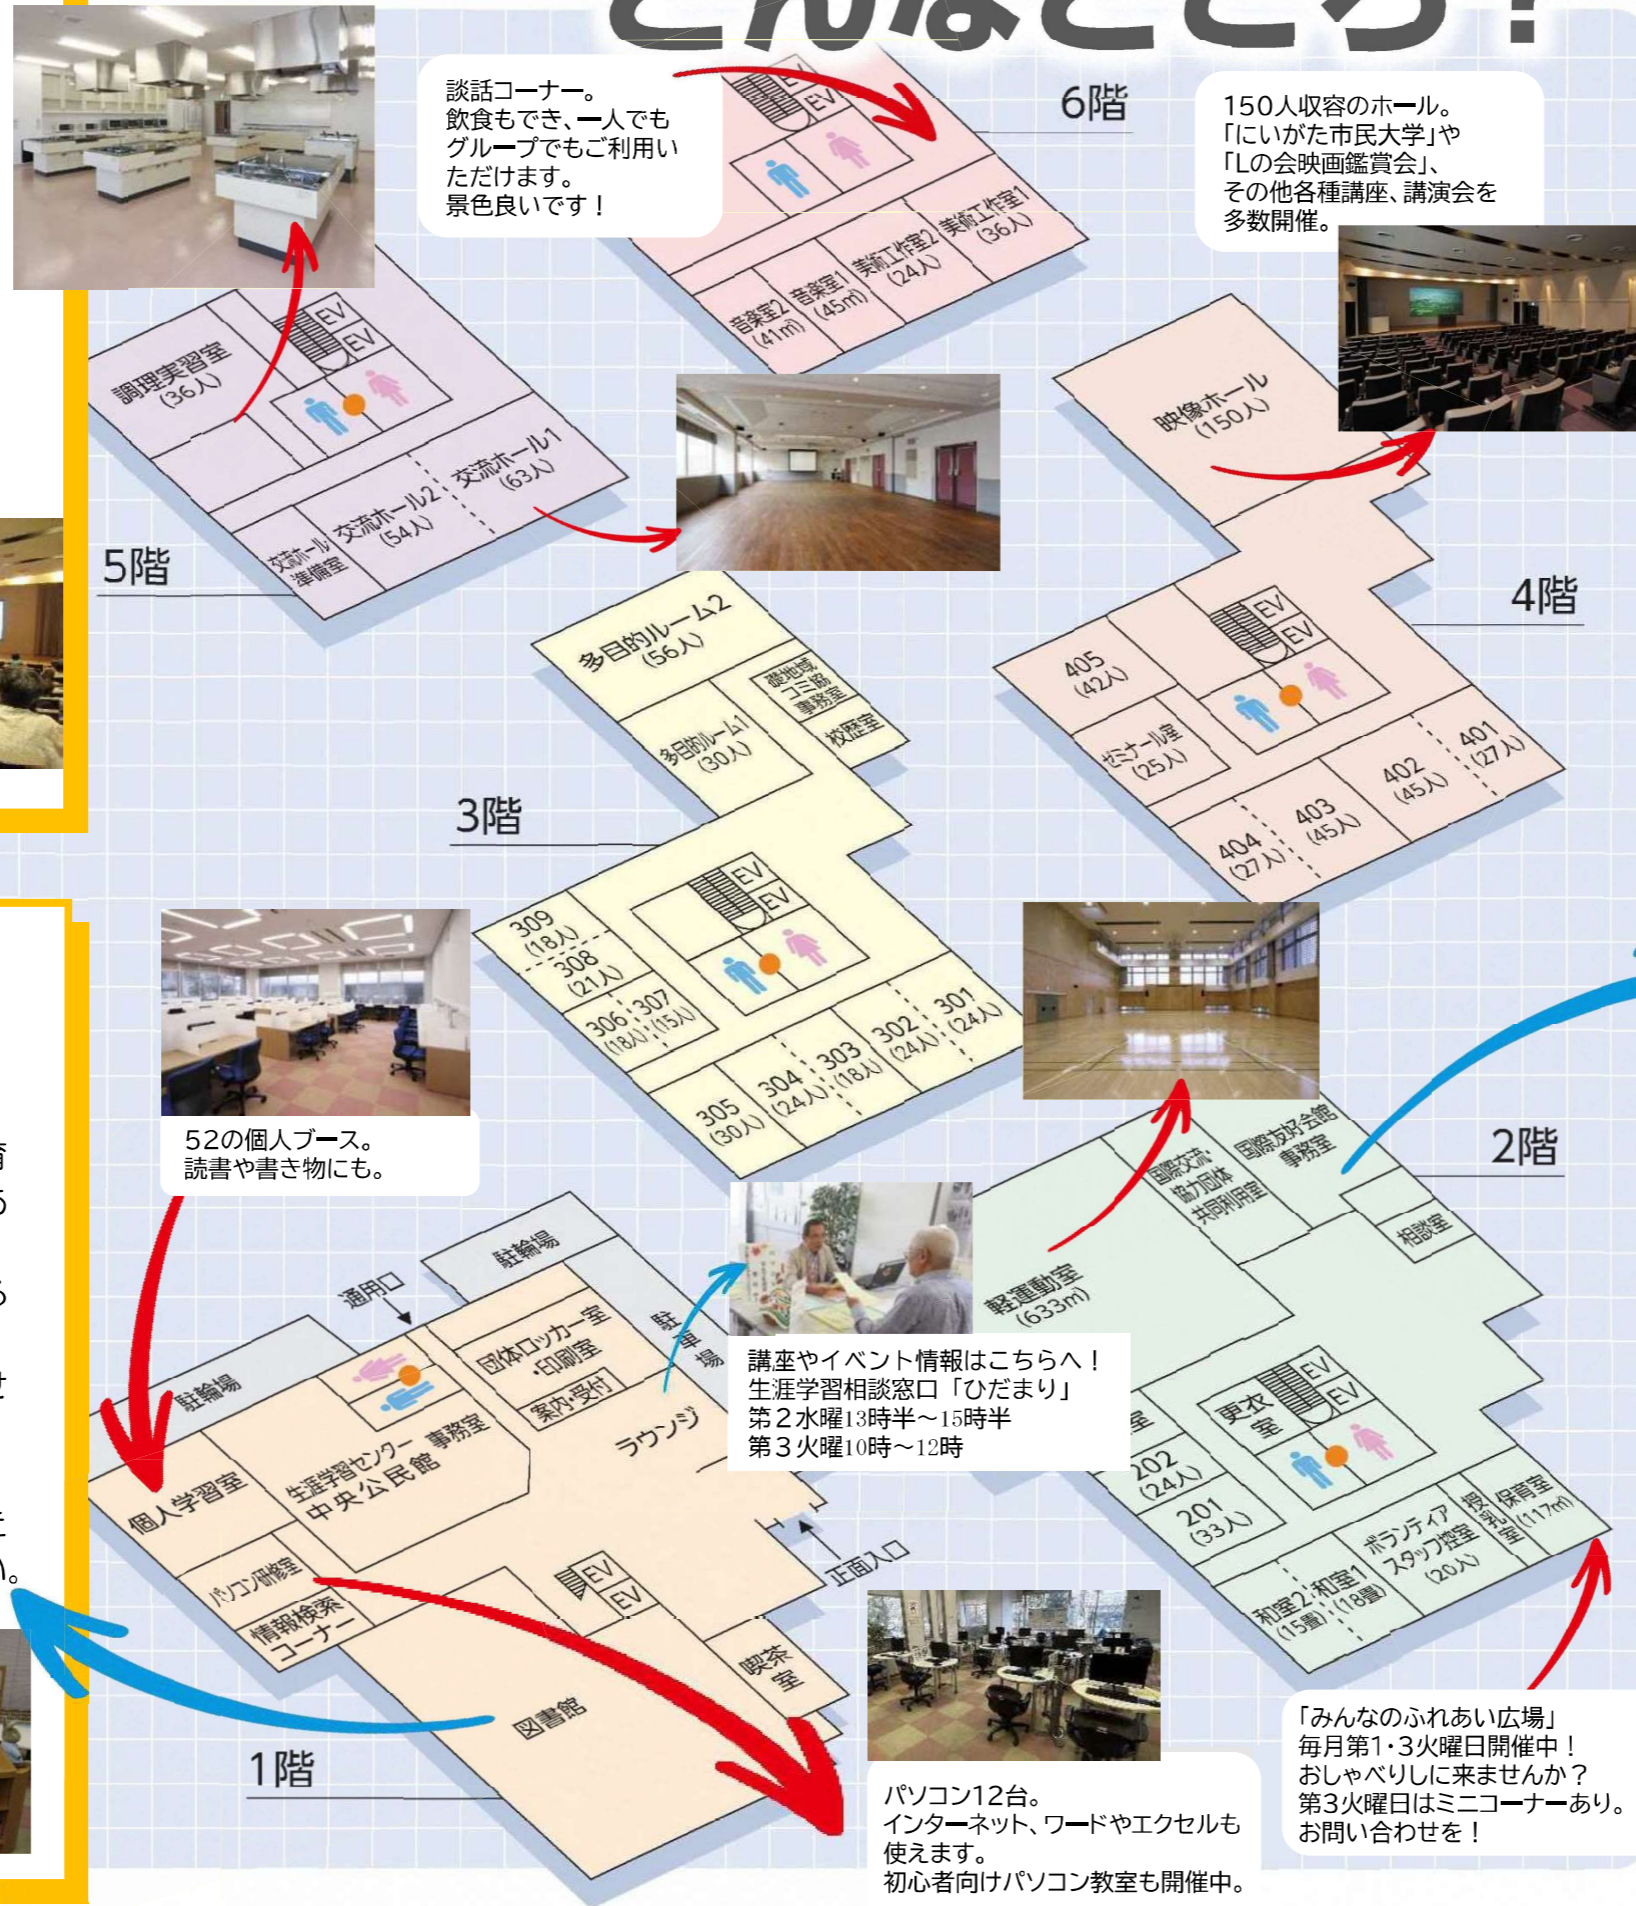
談話コーナー。
飲食もでき、一人でもグループでもご利用いただけます。
景色良いです！

6階

EV
EV

音楽室2 (41㎡)
音楽室1 (45㎡)
美術工作室2 (24人)
美術工作室1 (36人)

150人収容のホール。
「にいがた市民大学」や「Lの会映画鑑賞会」、その他各種講座、講演会を多数開催。

調理実習室 (36人)
EV
EV
交流ホール2 (54人)
交流ホール1 (63人)
交流ホール準備室

5階

映像ホール (150人)

4階

EV
EV
405 (42人)
ゼミナール室 (25人)
401 (27人)
402 (45人)
403 (45人)
404 (27人)

多目的ルーム2 (56人)
多目的ルーム1 (30人)
旧地域コミ協事務室
校歴室

3階

EV
EV
309 (18人)
308 (21人)
306 (18人)
307 (15人)
305 (30人)
304 (24人)
303 (18人)
302 (24人)
301 (24人)

52の個人ブース。
読書や書き物にも。

国際交流協力団体共同利用室
国際友好会館事務室
相談室
2階
軽運動室 (633㎡)

講座やイベント情報はこちらへ！
生涯学習相談窓口「ひだまり」
第２水曜13時半～15時半
第３火曜10時～12時

駐輪場
通用口
団体ロッカー室・印刷室
案内・受付
駐車場
駐輪場
ラウンジ
個人学習室
生涯学習センター 中央公民館 事務室
更衣室
EV
EV
202 (24人)
201 (33人)
ボランティアスタッフ控室 (20人)
授乳室
保育室 (117㎡)
和室2 (15畳)
和室1 (18畳)
正面入口
パソコン研修室
情報検索コーナー
EV
EV
喫茶室
図書館

1階

パソコン12台。
インターネット、ワードやエクセルも使えます。
初心者向けパソコン教室も開催中。

「みんなのふれあい広場」
毎月第1･3火曜日開催中！
おしゃべりしに来ませんか？
第3火曜日はミニコーナーあり。
お問い合わせを！